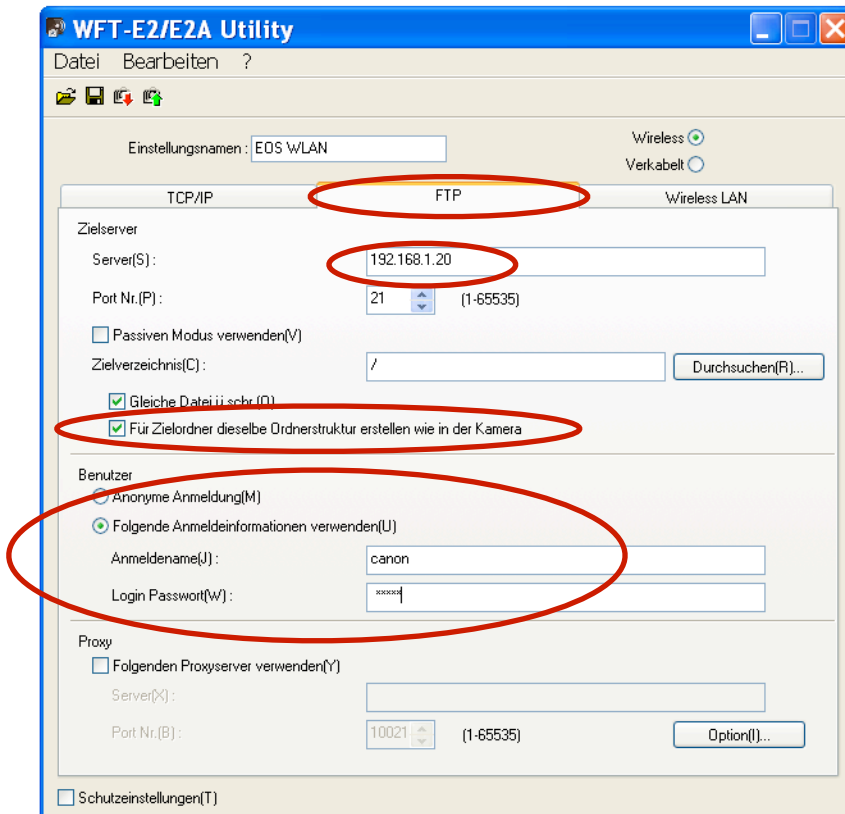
WFT-E2/E2A Utility

Datei Bearbeiten ?

Einstellungsnamen : EOS WLAN

Wireless
Verkabelt

TCP/IP FTP Wireless LAN

Zielserver

Server(S) : 192.168.1.20

Port Nr.(P) : 21 (1-65535)

Passiven Modus verwenden(V)

Zielverzeichnis(C) : / Durchsuchen(R)...

Gleiche Datei ü.schr.(O)

Für Zielordner dieselbe Ordnerstruktur erstellen wie in der Kamera

Benutzer

Anonyme Anmeldung(M)

Folgende Anmeldeinformationen verwenden(U)

Anmeldename(J) : canon

Login Passwort(W) : *****

Proxy

Folgenden Proxyserver verwenden(Y)

Server(X) :

Port Nr.(B) : 10021 (1-65535) Option(I)...

Schutzeinstellungen(T)